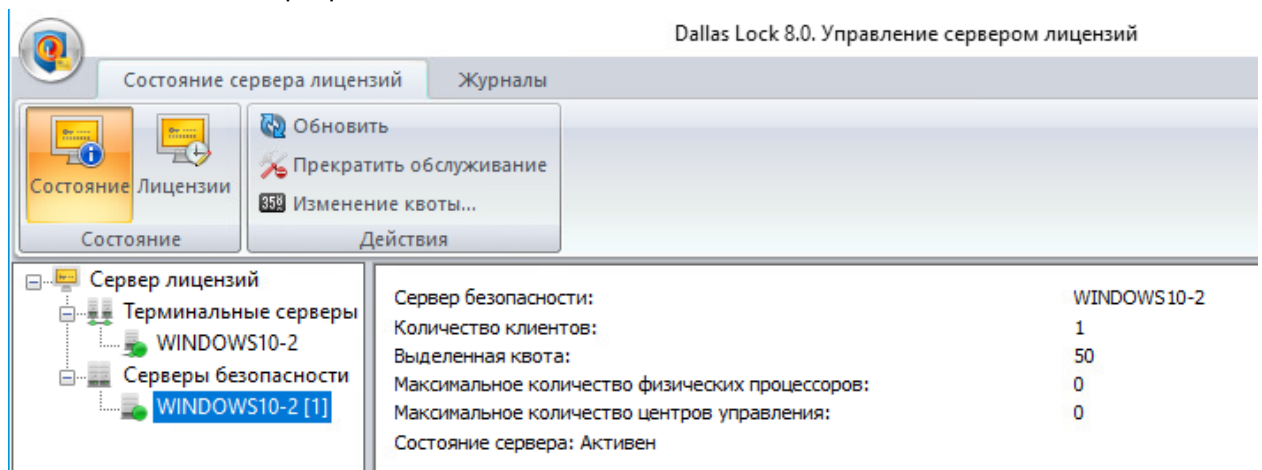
Dallas Lock 8.0. Управление сервером лицензий

Состояние сервера лицензий
Журналы

Состояние
Лицензии
Состояние

Обновить
Прекратить обслуживание
358 Изменение квоты...
Действия

Сервер лицензий
Терминальные серверы
WINDOWS10-2
Серверы безопасности
WINDOWS10-2 [1]

| | |
|---|---|
| Сервер безопасности: | WINDOWS10-2 |
| Количество клиентов: | 1 |
| Выделенная квота: | 50 |
| Максимальное количество физических процессоров: | 0 |
| Максимальное количество центров управления: | 0 |

Состояние сервера: Активен